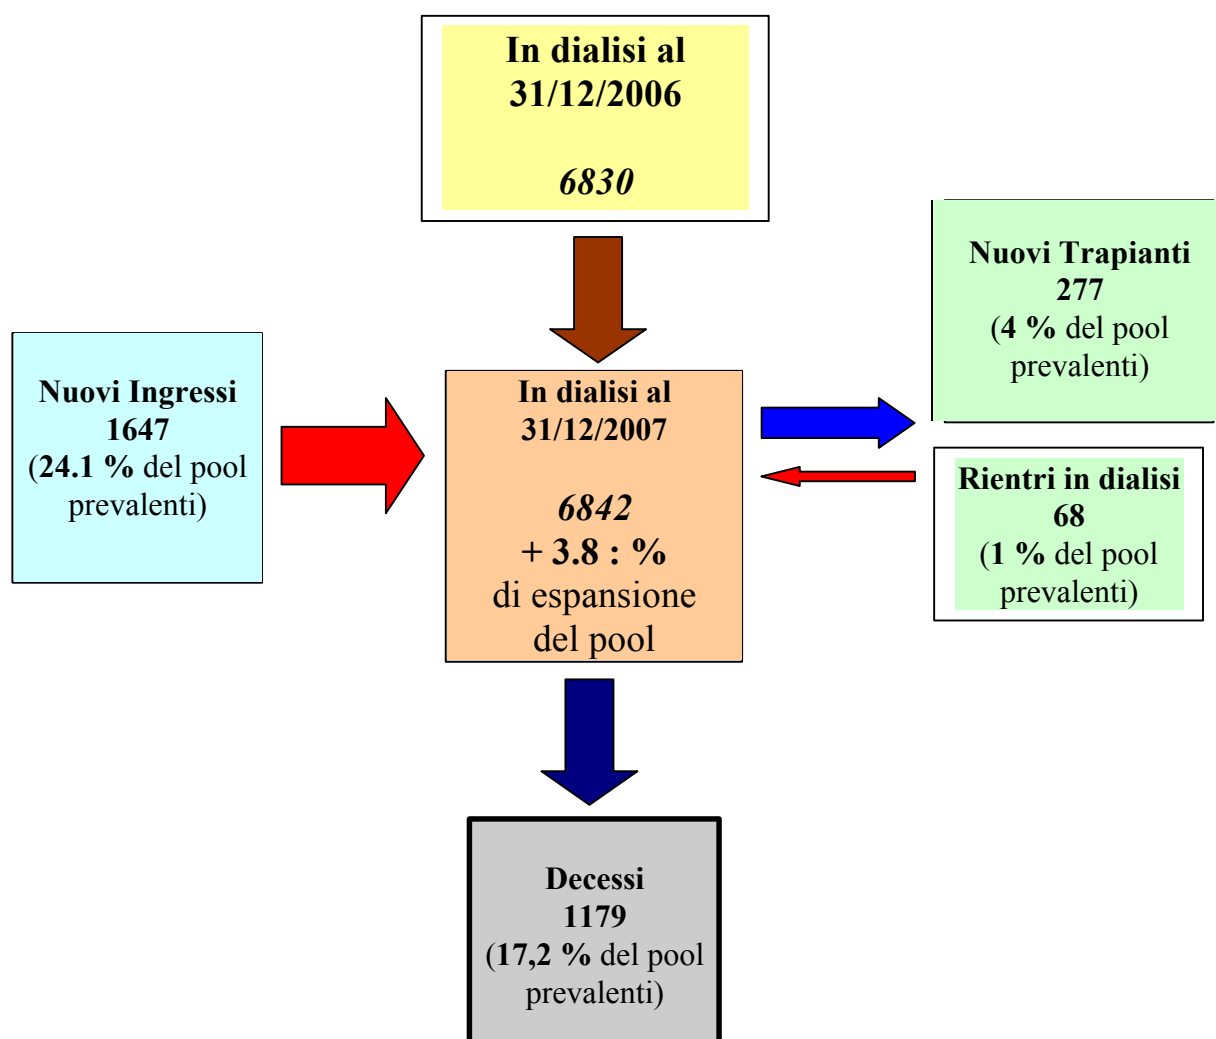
In dialisi al 31/12/2006

6830

Nuovi Ingressi
1647
(24.1 % del pool prevalenti)

In dialisi al 31/12/2007

6842
+ 3.8 : %
di espansione del pool

Nuovi Trapianti
277
(4 % del pool prevalenti)

Rientri in dialisi
68
(1 % del pool prevalenti)

Decessi
1179
(17,2 % del pool prevalenti)